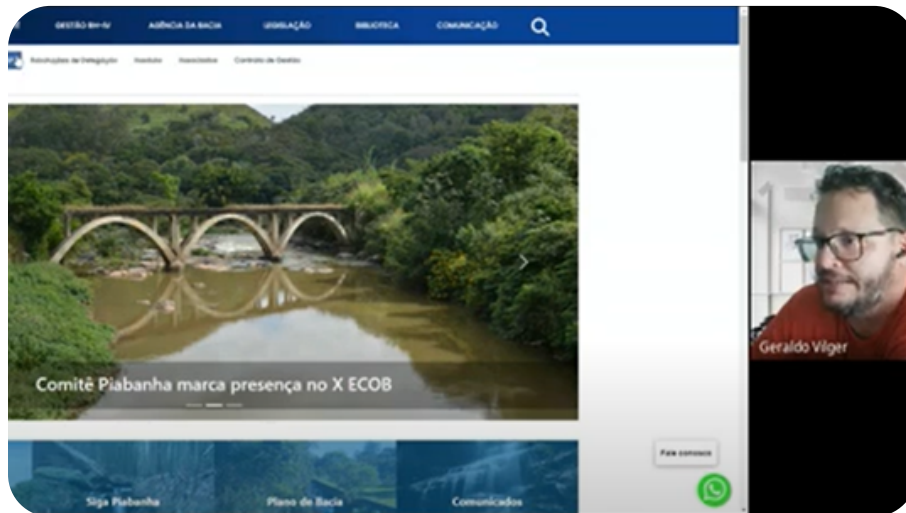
GESTÃO RH-IV AGÊNCIA DA BACIA LEGISLAÇÃO BIBLIOTECA COMUNICAÇÃO

Resoluções de Delegação Instituto Associados Contrato de Gestão

Comitê Piabanha marca presença no X ECOB

Siga Piabanha Plano de Bacia Comunicados

Fale conosco

Geraldo Vilger